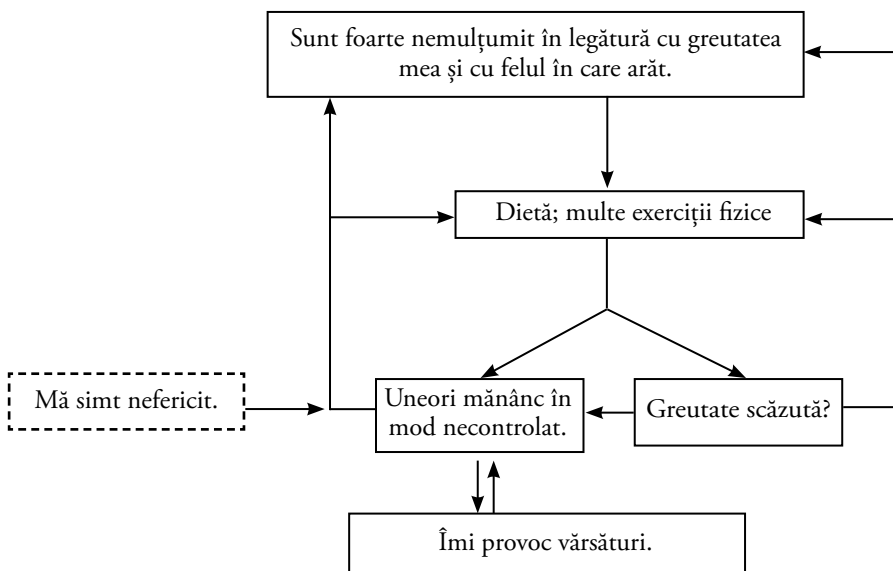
Sunt foarte nemulțumit în legătură cu greutatea mea și cu felul în care arăt.

Dietă; multe exerciții fizice

Mă simt nefericit.

Uneori mănânc în mod necontrolat.

Greutate scăzută?

Îmi provoc vărsături.